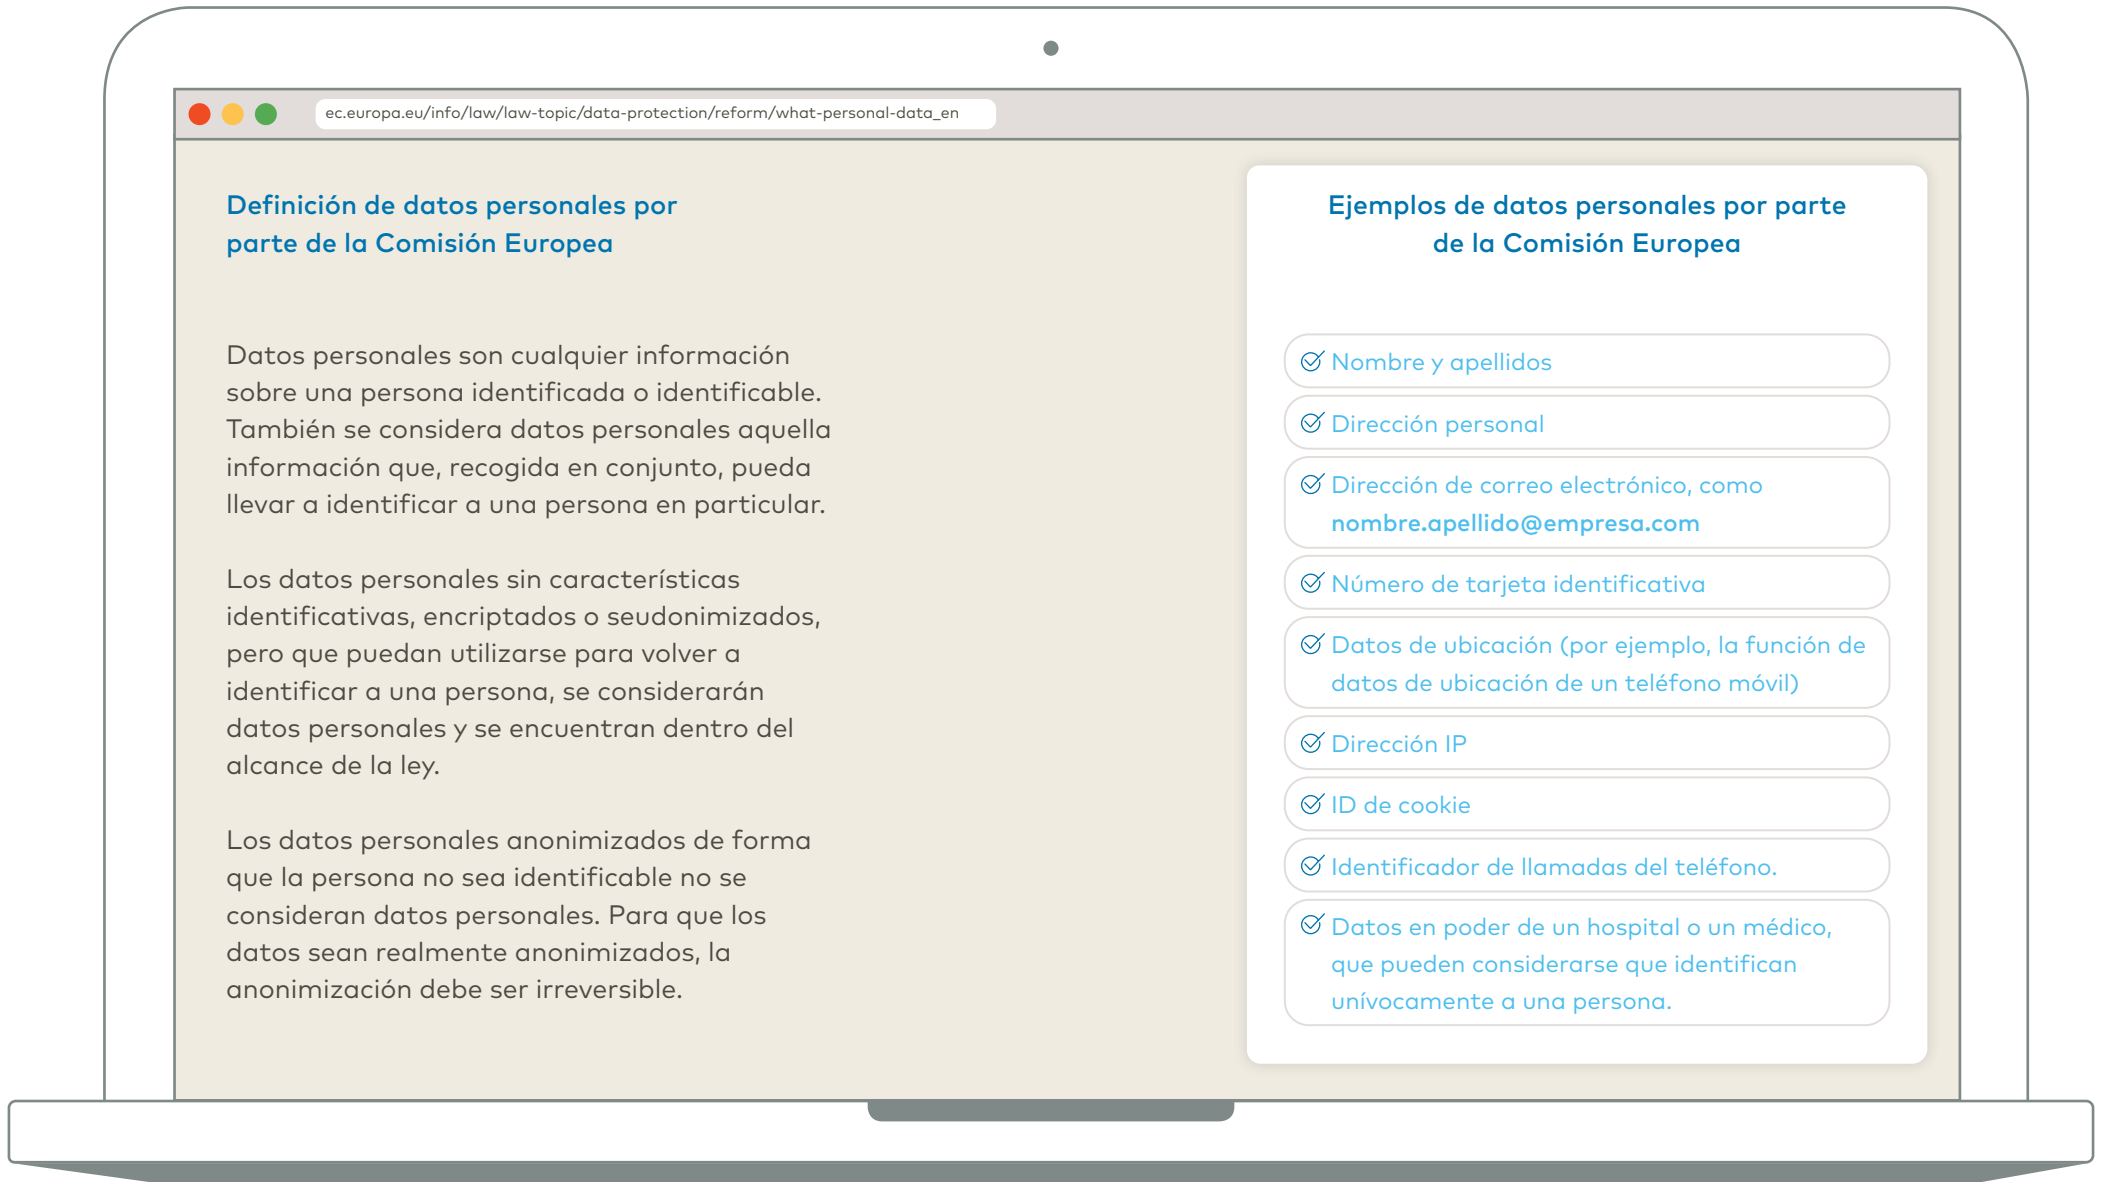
ec.europa.eu/info/law/law-topic/data-protection/reform/what-personal-data_en

Definición de datos personales por parte de la Comisión Europea

Datos personales son cualquier información sobre una persona identificada o identificable. También se considera datos personales aquella información que, recogida en conjunto, pueda llevar a identificar a una persona en particular.

Los datos personales sin características identificativas, encriptados o seudonimizados, pero que puedan utilizarse para volver a identificar a una persona, se considerarán datos personales y se encuentran dentro del alcance de la ley.

Los datos personales anonimizados de forma que la persona no sea identificable no se consideran datos personales. Para que los datos sean realmente anonimizados, la anonimización debe ser irreversible.

Ejemplos de datos personales por parte de la Comisión Europea

Nombre y apellidos

Dirección personal

Dirección de correo electrónico, como **nombre.apellido@empresa.com**

Número de tarjeta identificativa

Datos de ubicación (por ejemplo, la función de datos de ubicación de un teléfono móvil)

Dirección IP

ID de cookie

Identificador de llamadas del teléfono.

Datos en poder de un hospital o un médico, que pueden considerarse que identifican unívocamente a una persona.